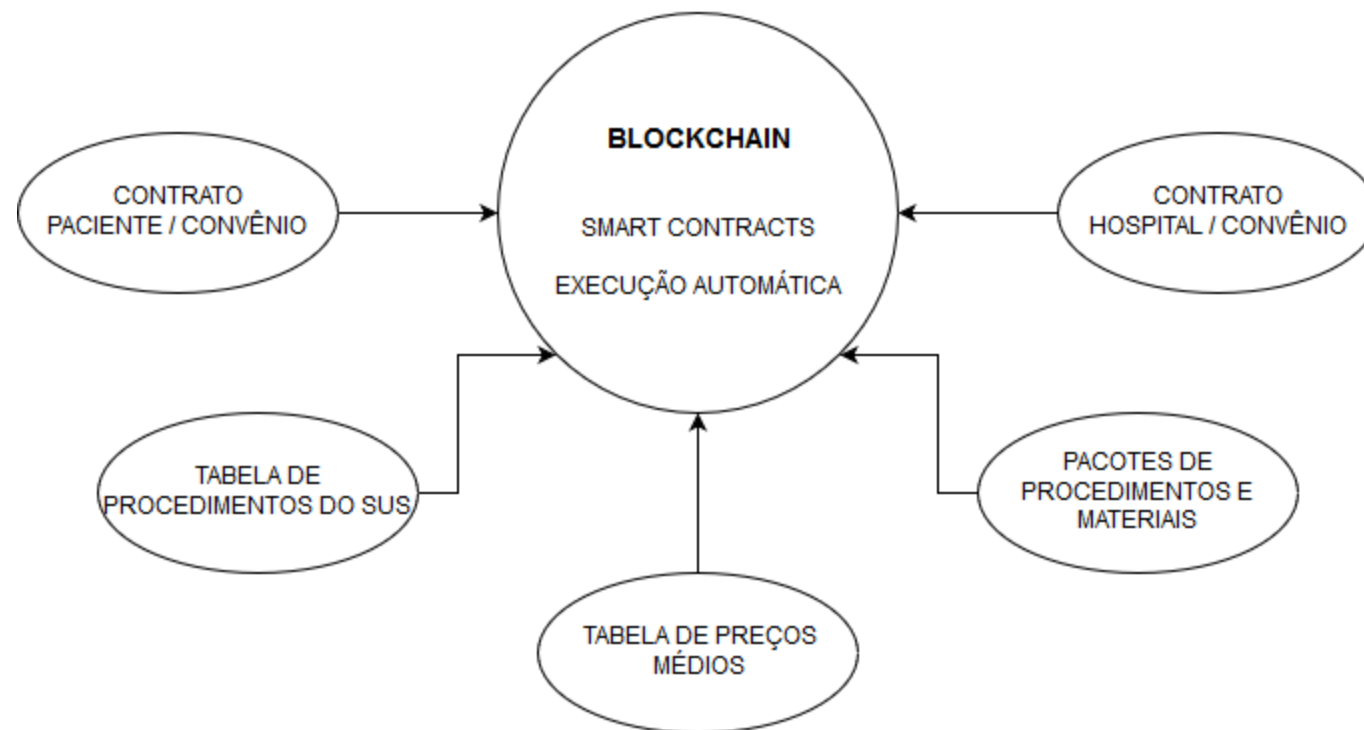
BLOCKCHAIN

SMART CONTRACTS

EXECUÇÃO AUTOMÁTICA

CONTRATO
PACIENTE / CONVÊNIO

CONTRATO
HOSPITAL / CONVÊNIO

TABELA DE
PROCEDIMENTOS DO SUS

PACOTES DE
PROCEDIMENTOS E
MATERIAIS

TABELA DE PREÇOS
MÉDIOS